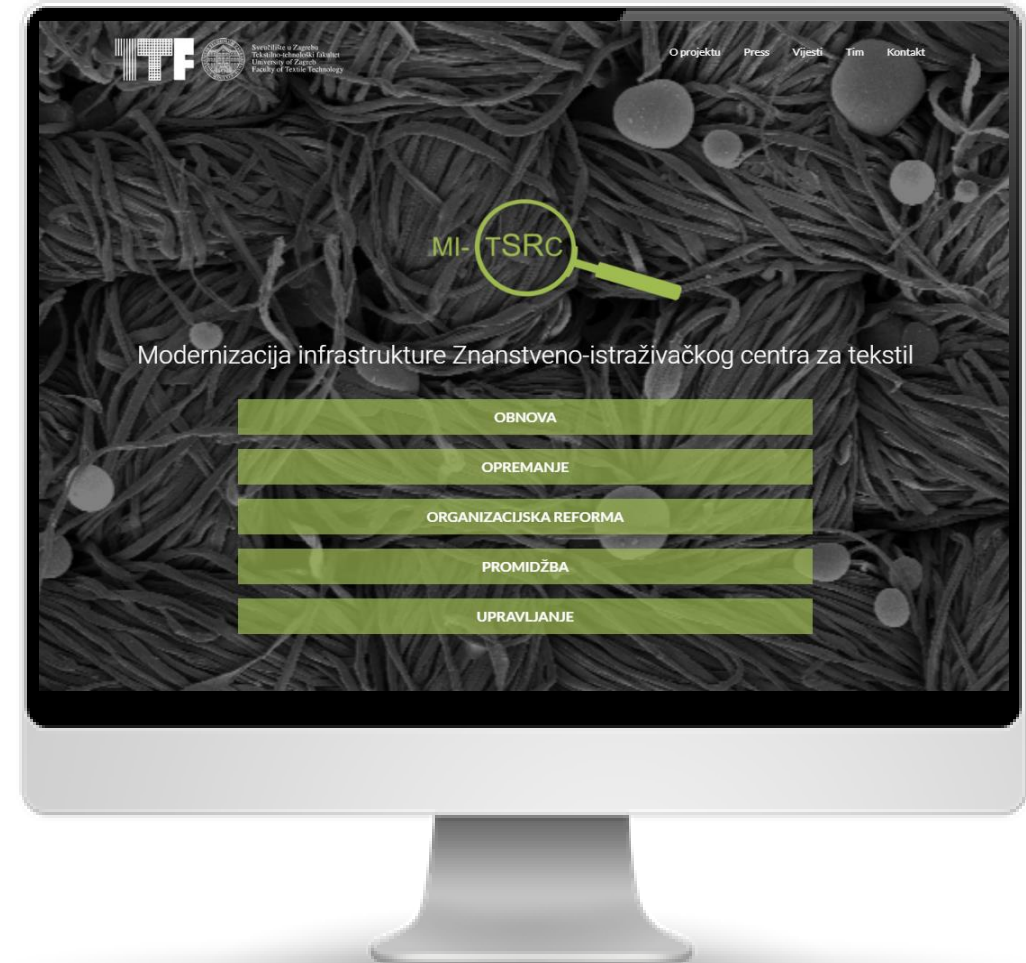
TTF Sveučilište u Zagrebu
Tekstilno-tehnološki fakultet
University of Zagreb
Faculty of Textile Technology

O projektu Press Vijesti Tim Kontakt

MI-TSRC

Modernizacija infrastrukture Znanstveno-istraživačkog centra za tekstil

OBNOVA

OPREMANJE

ORGANIZACIJSKA REFORMA

PROMIDŽBA

UPRAVLJANJE